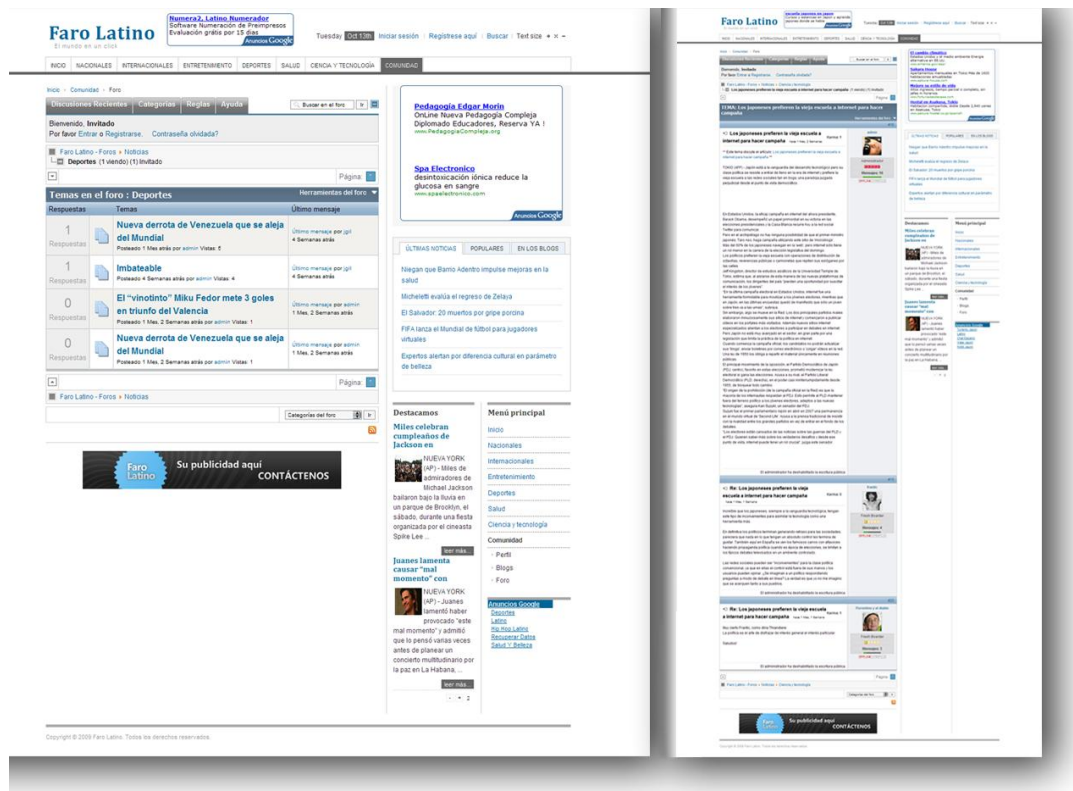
Faro Latino
El mundo en un click

Numera2, Latino Numerador
Software Numeración de Preimpresos
Evaluación gratis por 15 días
Anuncios Google

Tuesday Oct 13th Iniciar sesión | Registrese aquí | Buscar | Text size + × −

INICIO | NACIONALES | INTERNACIONALES | ENTRETENIMIENTO | DEPORTES | SALUD | CIENCIA Y TECNOLOGÍA | COMUNIDAD

Inicio › Comunidad › Foro

Discusiones Recientes | Categorías | Reglas | Ayuda

Buscar en el foro

Bienvenido, Invitado
Por favor Entrar o Registrarse. Contraseña olvidada?

Faro Latino - Foros › Noticias
Deportes (1 viendo) (1) Invitado

Página:

Temas en el foro : Deportes
Herramientas del foro

| Respuestas | Temas | Último mensaje |
|---|---|---|
| 1 Respuestas | Nueva derrota de Venezuela que se aleja del Mundial Posteado 1 Mes atrás por admin Vistas: 5 | Último mensaje por jgil 4 Semanas atrás |
| 1 Respuestas | Imbateable Posteado 4 Semanas atrás por admin Vistas: 4 | Último mensaje por jgil 4 Semanas atrás |
| 0 Respuestas | El "vinotinto" Miku Fedor mete 3 goles en triunfo del Valencia Posteado 1 Mes, 2 Semanas atrás por admin Vistas: 1 | Último mensaje por admin 1 Mes, 2 Semanas atrás |
| 0 Respuestas | Nueva derrota de Venezuela que se aleja del Mundial Posteado 1 Mes, 2 Semanas atrás por admin Vistas: 1 | Último mensaje por admin 1 Mes, 2 Semanas atrás |

Página:

Faro Latino - Foros › Noticias

Categorías del foro

Faro Latino
Su publicidad aquí
CONTÁCTENOS

Pedagogía Edgar Morin
OnLine Nueva Pedagogía Compleja Diplomado Educadores, Reserva YA !
www.PedagogiaCompleja.org

Spa Electronico
desintoxicación iónica reduce la glucosa en sangre
www.spaelectronico.com

Anuncios Google

ÚLTIMAS NOTICIAS | POPULARES | EN LOS BLOGS

Niegan que Barrio Adentro impulse mejoras en la salud

Micheletti evalúa el regreso de Zelaya

El Salvador: 20 muertos por gripe porcina

FIFA lanza el Mundial de fútbol para jugadores virtuales

Expertos alertan por diferencia cultural en parámetro de belleza

Destacamos

Miles celebran cumpleaños de Jackson en
NUEVA YORK (AP) - Miles de admiradores de Michael Jackson bailaron bajo la lluvia en un parque de Brooklyn, el sábado, durante una fiesta organizada por el cineasta Spike Lee ...
leer más...

Juanes lamenta causar "mal momento" con
NUEVA YORK (AP) - Juanes lamentó haber provocado "este mal momento" y admitió que lo pensó varias veces antes de planear un concierto multitudinario por la paz en La Habana, ...
leer más...

Menú principal
Inicio
Nacionales
Internacionales
Entretenimiento
Deportes
Salud
Ciencia y tecnología
Comunidad
Perfil
Blogs
Foro

Anuncios Google
Deportes
Latino
Hip Hop Latino
Recuperar Datos
Salud Y Belleza

Copyright © 2009 Faro Latino. Todos los derechos reservados.

Faro Latino

TOMA: Los japoneses prefieren la vieja escuela a internet para hacer campaña

Los japoneses prefieren la vieja escuela a internet para hacer campaña

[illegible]

Re: Los japoneses prefieren la vieja escuela a internet para hacer campaña

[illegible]

Re: Los japoneses prefieren la vieja escuela a internet para hacer campaña

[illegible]

Destacamos
Miles celebran cumpleaños de Jackson en

Juanes lamenta causar "mal momento" con

Menú principal
Inicio
Nacionales
Internacionales
Entretenimiento
Deportes
Salud
Ciencia y tecnología
Comunidad
Perfil
Blogs
Foro

Faro Latino
Su publicidad aquí
CONTÁCTENOS